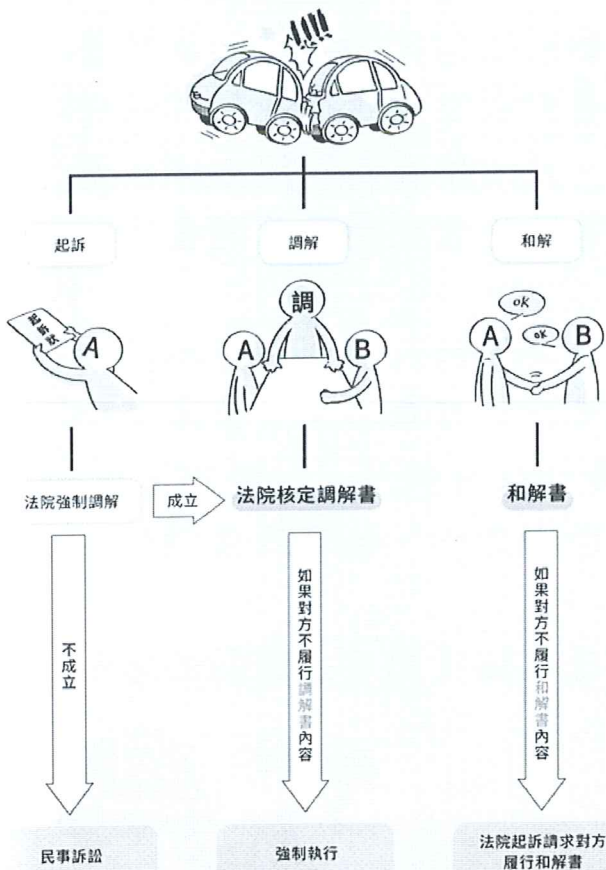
!!!!

起訴

調解

和解

起訴狀

A

調

A

B

ok

ok

A

B

法院強制調解

成立

法院核定調解書

和解書

不成立

如果對方不履行調解書內容

如果對方不履行和解書內容

民事訴訟

強制執行

法院起訴請求對方履行和解書